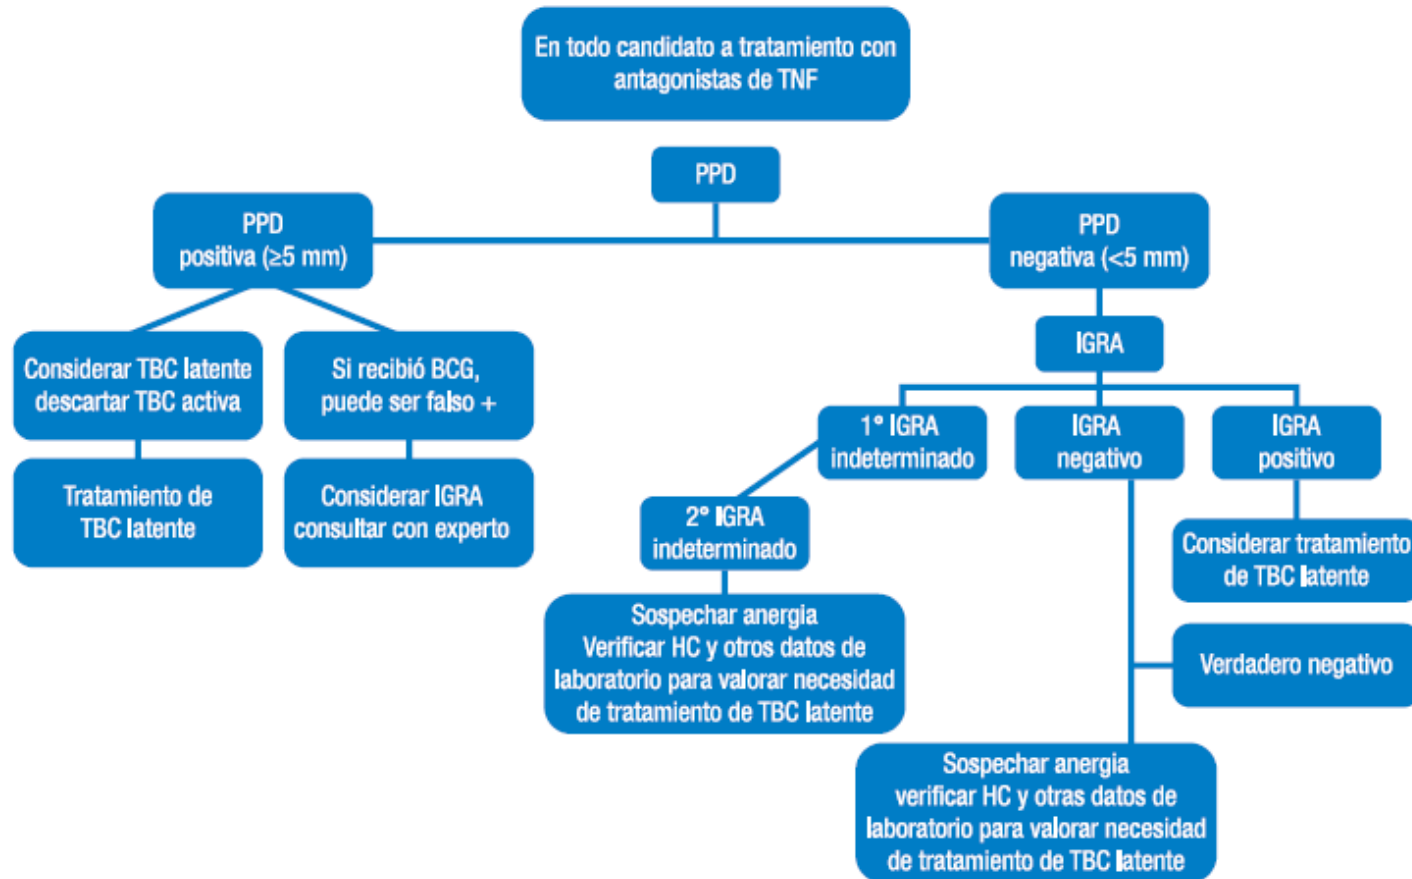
En todo candidato a tratamiento con antagonistas de TNF

PPD

PPD positiva (≥5 mm)

PPD negativa (<5 mm)

Considerar TBC latente descartar TBC activa

Si recibió BCG, puede ser falso +

Tratamiento de TBC latente

Considerar IGRA consultar con experto

IGRA

1° IGRA indeterminado

IGRA negativo

IGRA positivo

2° IGRA indeterminado

Considerar tratamiento de TBC latente

Sospechar anergia Verificar HC y otros datos de laboratorio para valorar necesidad de tratamiento de TBC latente

Verdadero negativo

Sospechar anergia verificar HC y otras datos de laboratorio para valorar necesidad de tratamiento de TBC latente